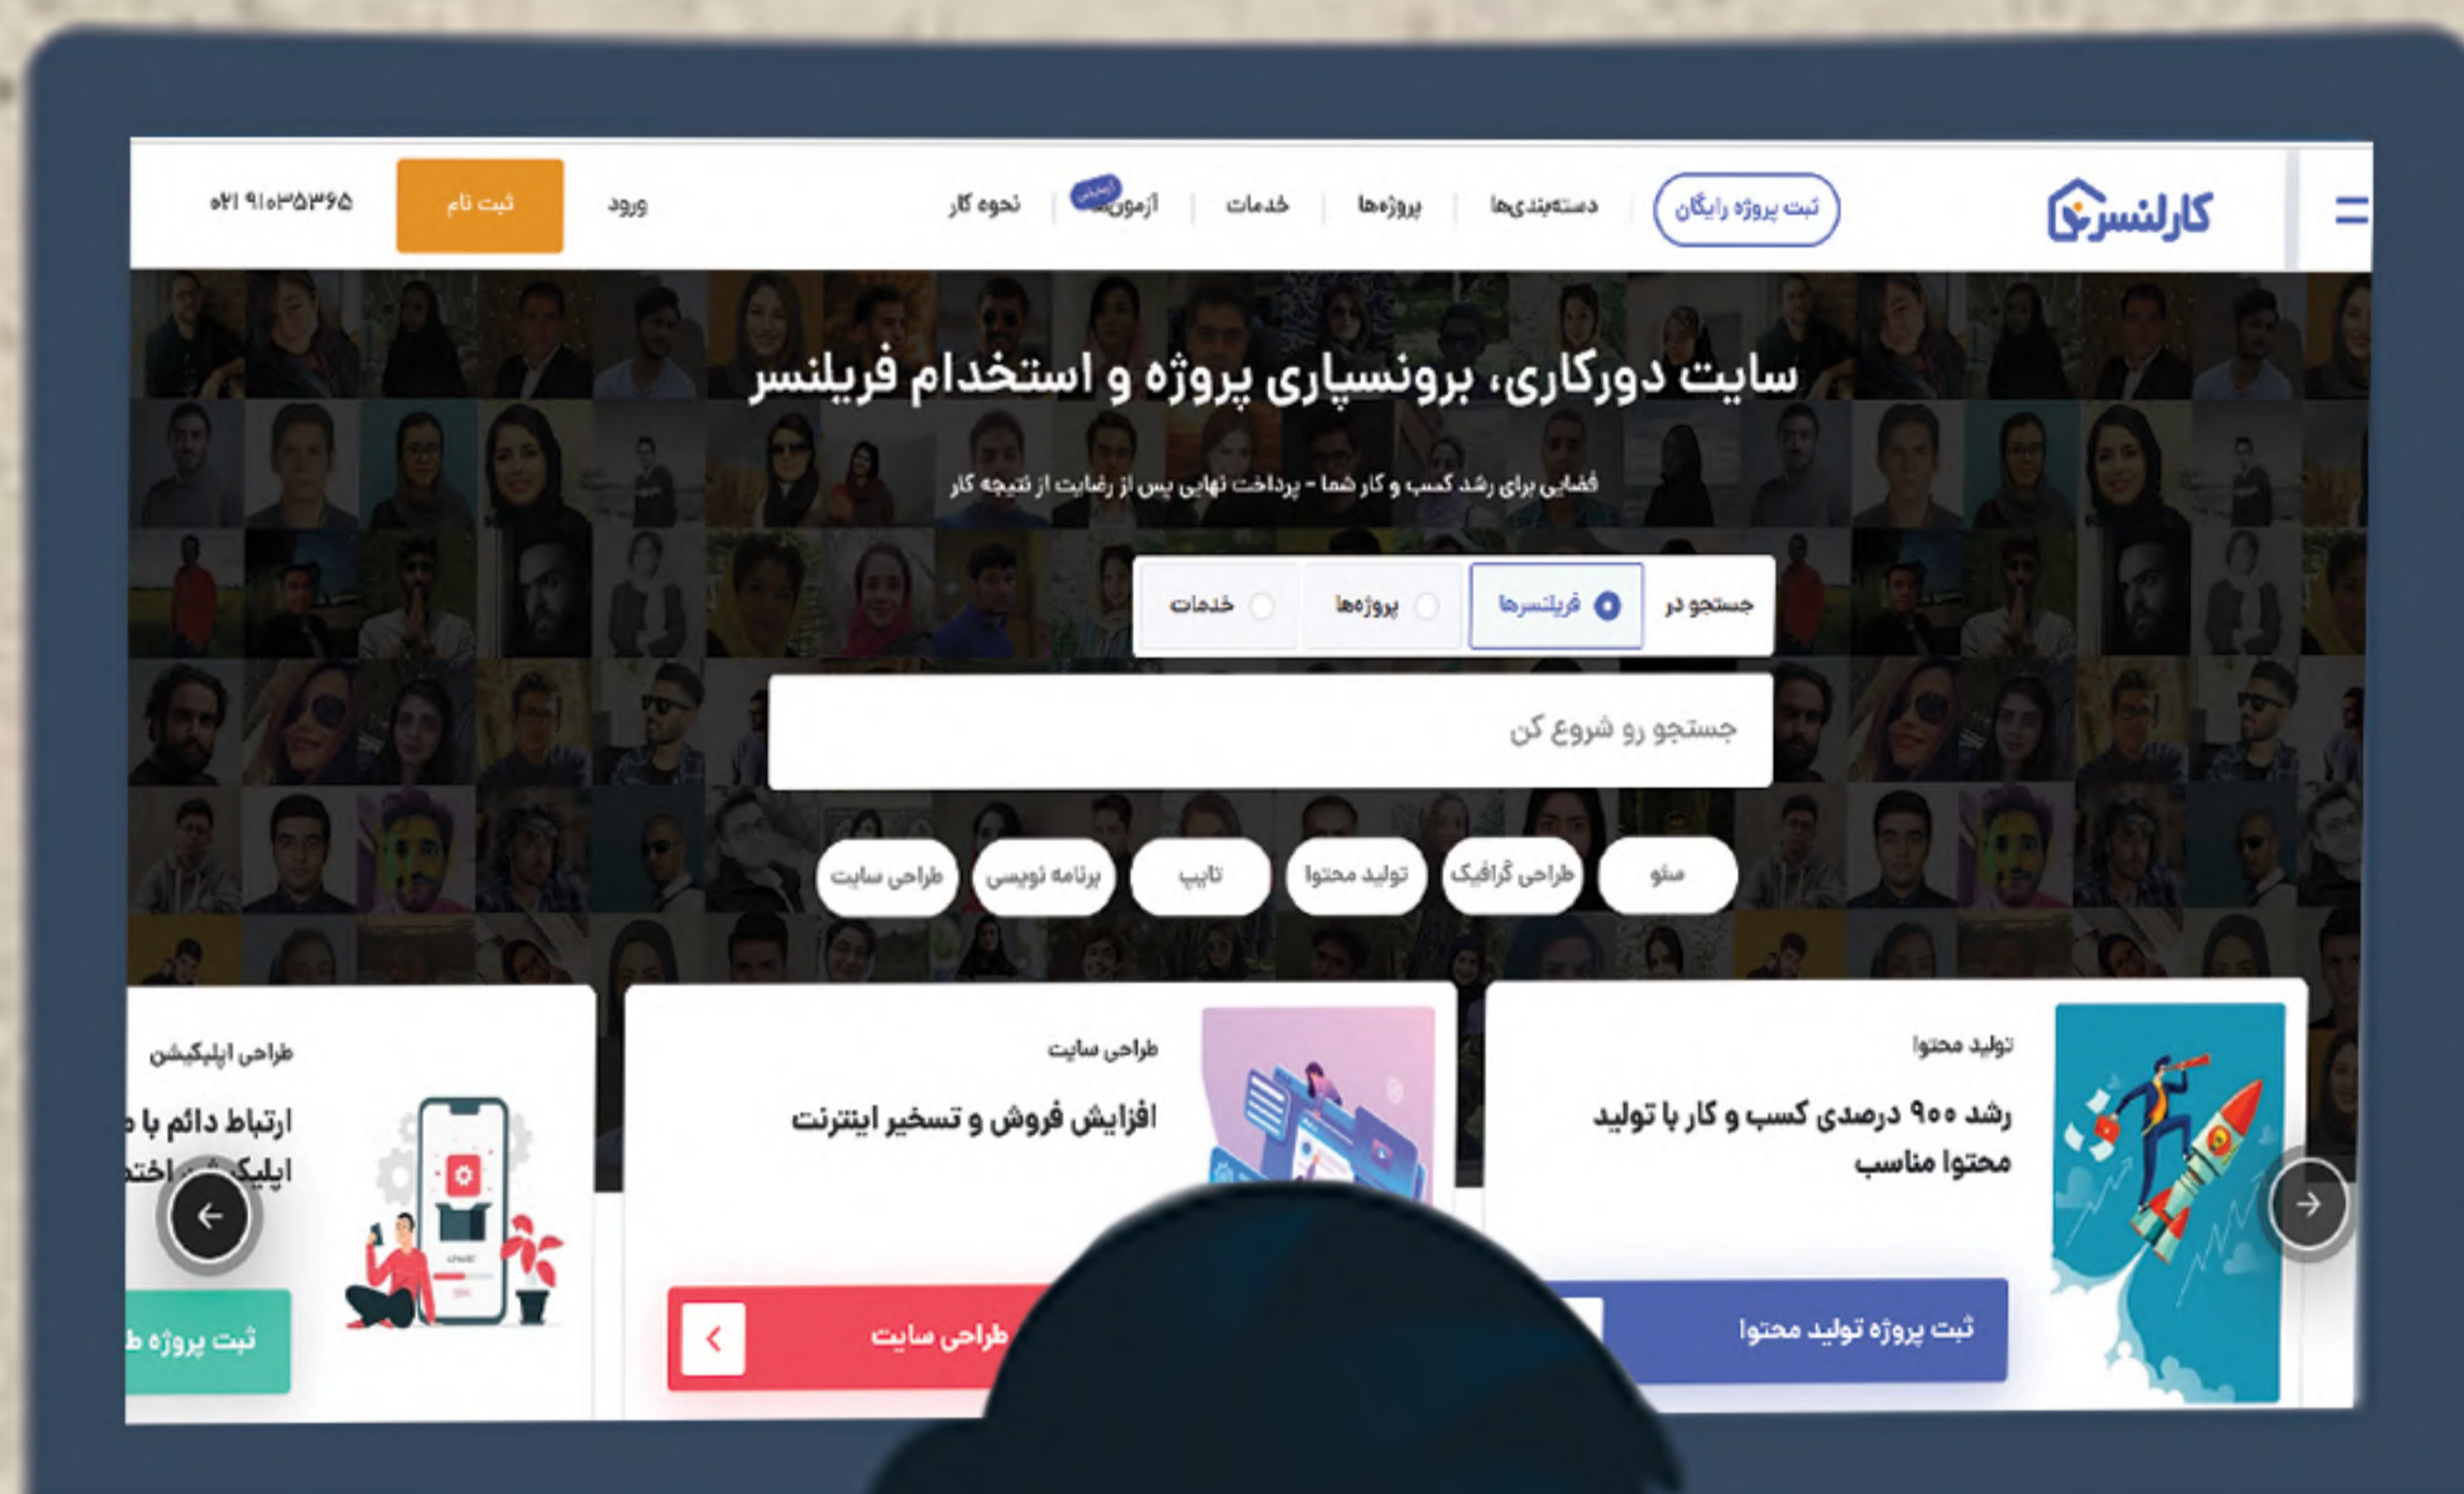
کارلنسر

ثبت پروژه رایگان

دسته‌بندی‌ها

پروژه‌ها

خدمات

آزمون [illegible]

نحوه کار

ورود

ثبت نام

۰۲۱ ۹۱۰۳۵۳۶۵

سایت دورکاری، برونسپاری پروژه و استخدام فریلنسر

فضایی برای رشد کسب و کار شما - پرداخت نهایی پس از رضایت از نتیجه کار

جستجو در

فریلنسرها

پروژه‌ها

خدمات

جستجو رو شروع کن

سئو

طراحی گرافیک

تولید محتوا

تایپ

برنامه نویسی

طراحی سایت

تولید محتوا

رشد ۹۰۰ درصدی کسب و کار با تولید محتوا مناسب

ثبت پروژه تولید محتوا

طراحی سایت

افزایش فروش و تسخیر اینترنت

طراحی سایت

طراحی اپلیکیشن

ارتباط دائم با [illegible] اپلیک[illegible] اخت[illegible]

ثبت پروژه ط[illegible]